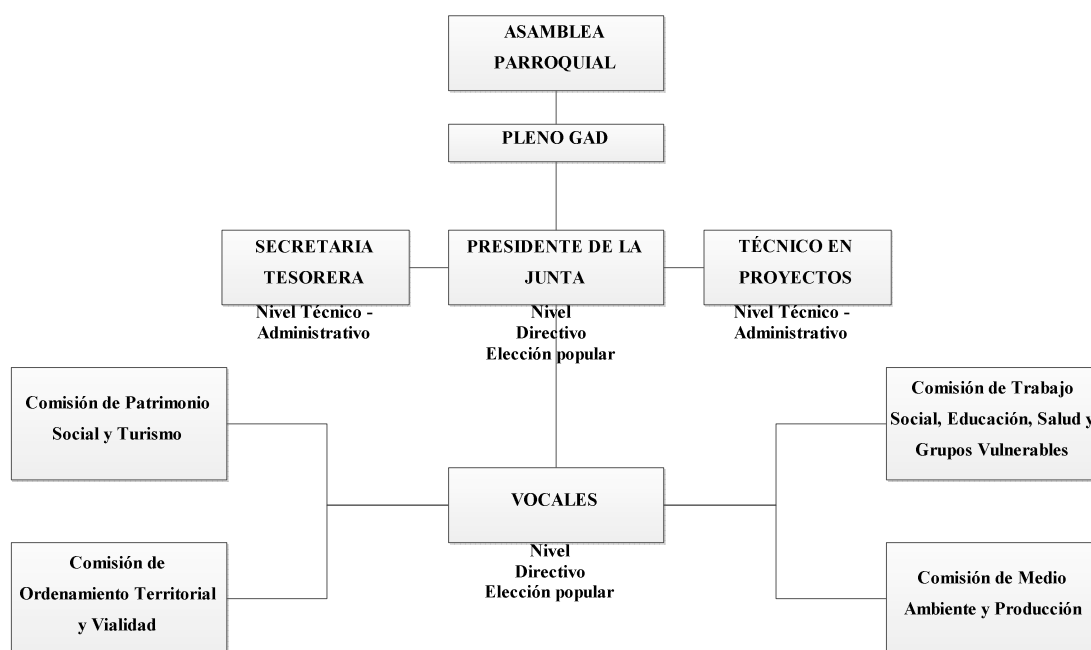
ASAMBLEA PARROQUIAL

PLENO GAD

SECRETARIA TESORERA
Nivel Técnico - Administrativo

PRESIDENTE DE LA JUNTA
Nivel Directivo Elección popular

TÉCNICO EN PROYECTOS
Nivel Técnico - Administrativo

Comisión de Patrimonio Social y Turismo

Comisión de Ordenamiento Territorial y Vialidad

VOCALES
Nivel Directivo Elección popular

Comisión de Trabajo Social, Educación, Salud y Grupos Vulnerables

Comisión de Medio Ambiente y Producción